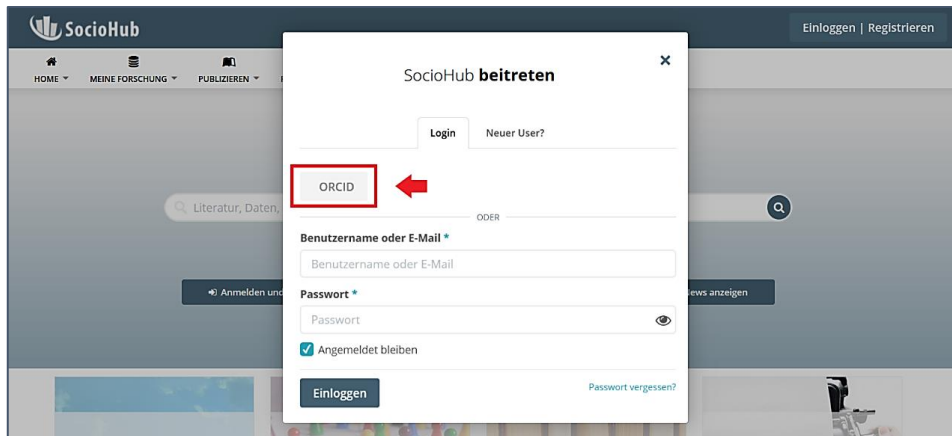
SocioHub

Einloggen | Registrieren

HOME MEINE FORSCHUNG PUBLIZIEREN

Literatur, Daten,

Anmelden und

iews anzeigen

SocioHub **beitreten**

×

Login Neuer User?

ORCID

ODER

Benutzername oder E-Mail *

Benutzername oder E-Mail

Passwort *

Passwort

Angemeldet bleiben

Einloggen

Passwort vergessen?